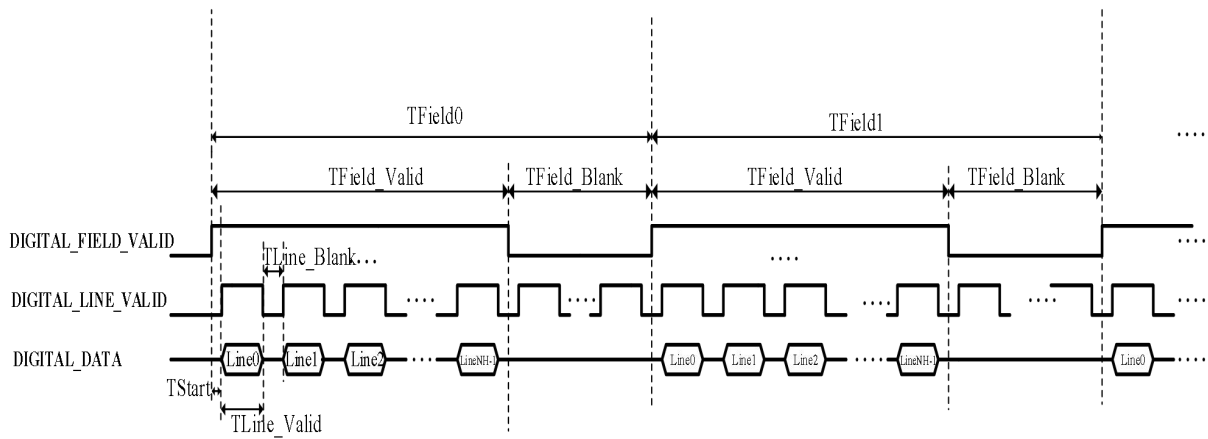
TField0

TField1

....

TField_Valid

TField_Blank

TField_Valid

TField_Blank

DIGITAL_FIELD_VALID

TLine_Blank...

....

....

DIGITAL_LINE_VALID

....

....

....

....

DIGITAL_DATA

Line0

Line1

Line2

....

LineNH-1

Line0

Line1

Line2

....

LineNH-1

Line0

....

TStart

TLine_Valid